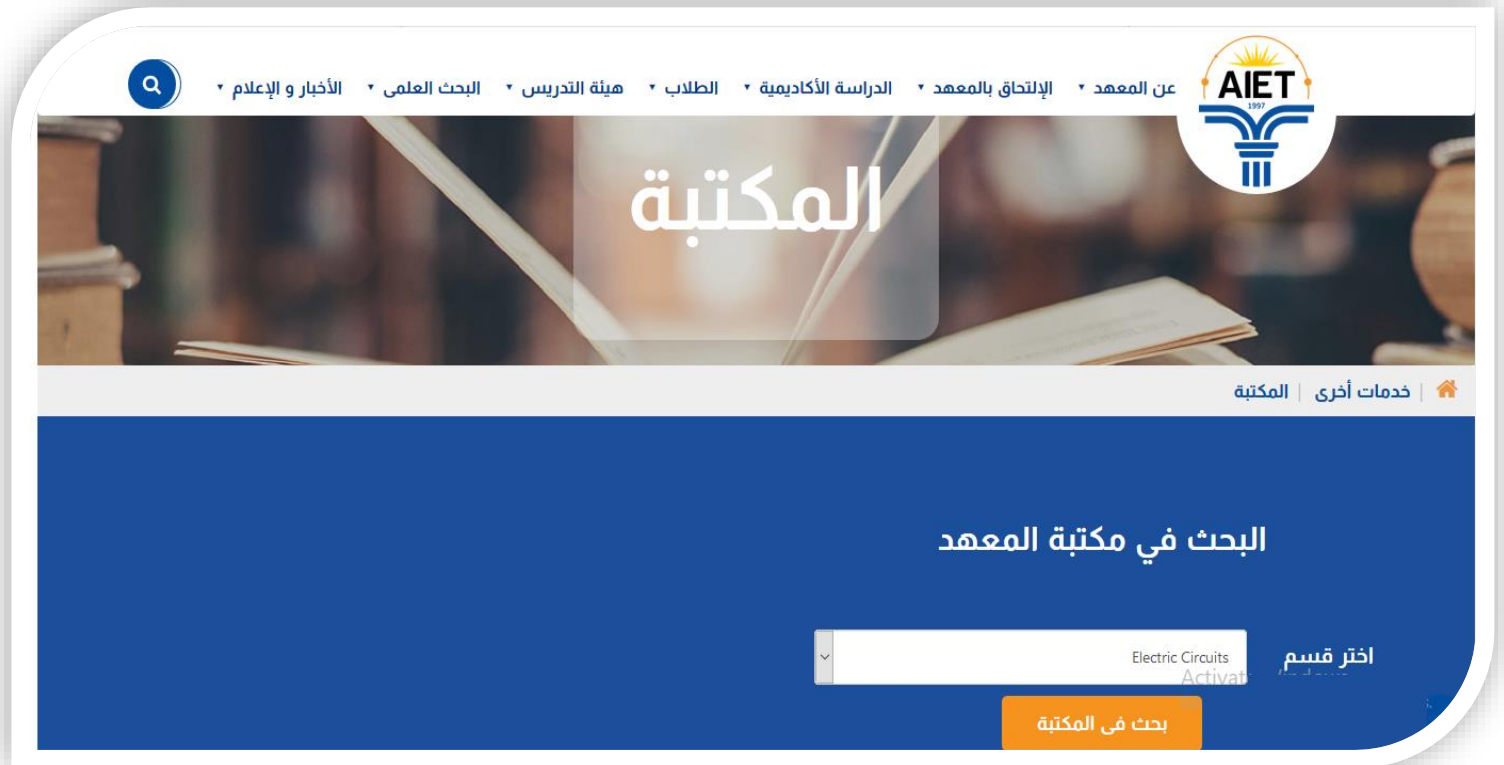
AIET
1997

عن المعهد ▾ الإلتحاق بالمعهد ▾ الدراسة الأكاديمية ▾ الطلاب ▾ هيئة التدريس ▾ البحث العلمى ▾ الأخبار و الإعلام ▾

المكتبة

خدمات أخرى | المكتبة

البحث في مكتبة المعهد

اختر قسم
Electric Circuits

Activate Windows

بحث فى المكتبة